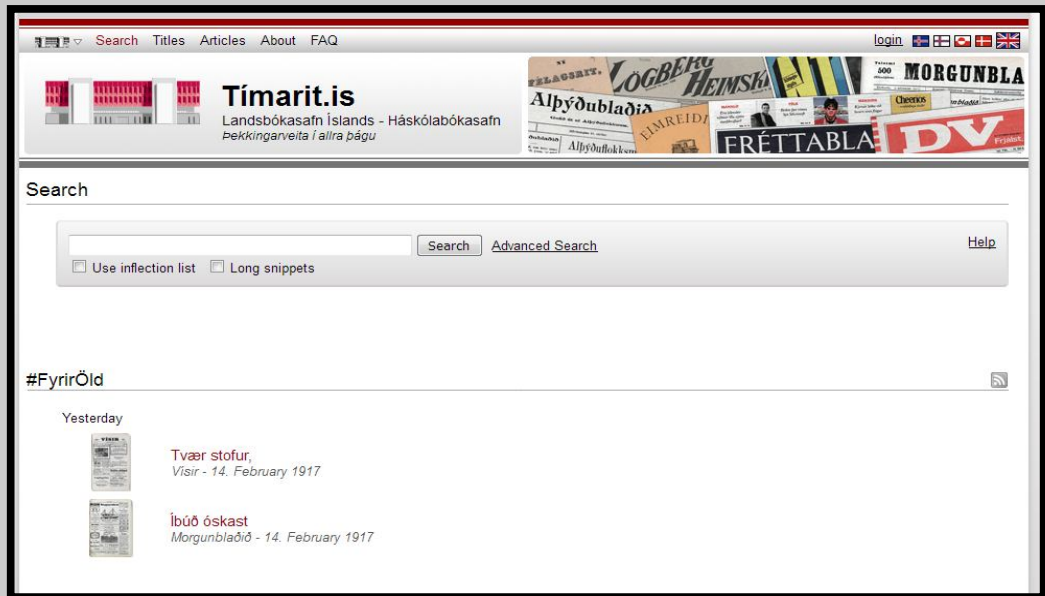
Search Titles Articles About FAQ

login

Tímarit.is
Landsbókasafn Íslands - Háskólabókasafn
Þekkingarveita í allra þágu

FÉLAGSRIT. LÖGBERG HEIMSK Alþýðublaðið EIMREIÐ Alþýðuflokksins MORGUNBLA Cheerios FRÉTTABLA DV

Search

Search Advanced Search

Help

Use inflection list Long snippets

#FyrirÖld

Yesterday

Tvær stofur,
Vísir - 14. February 1917

Íbúð óskast
Morgunblaðið - 14. February 1917